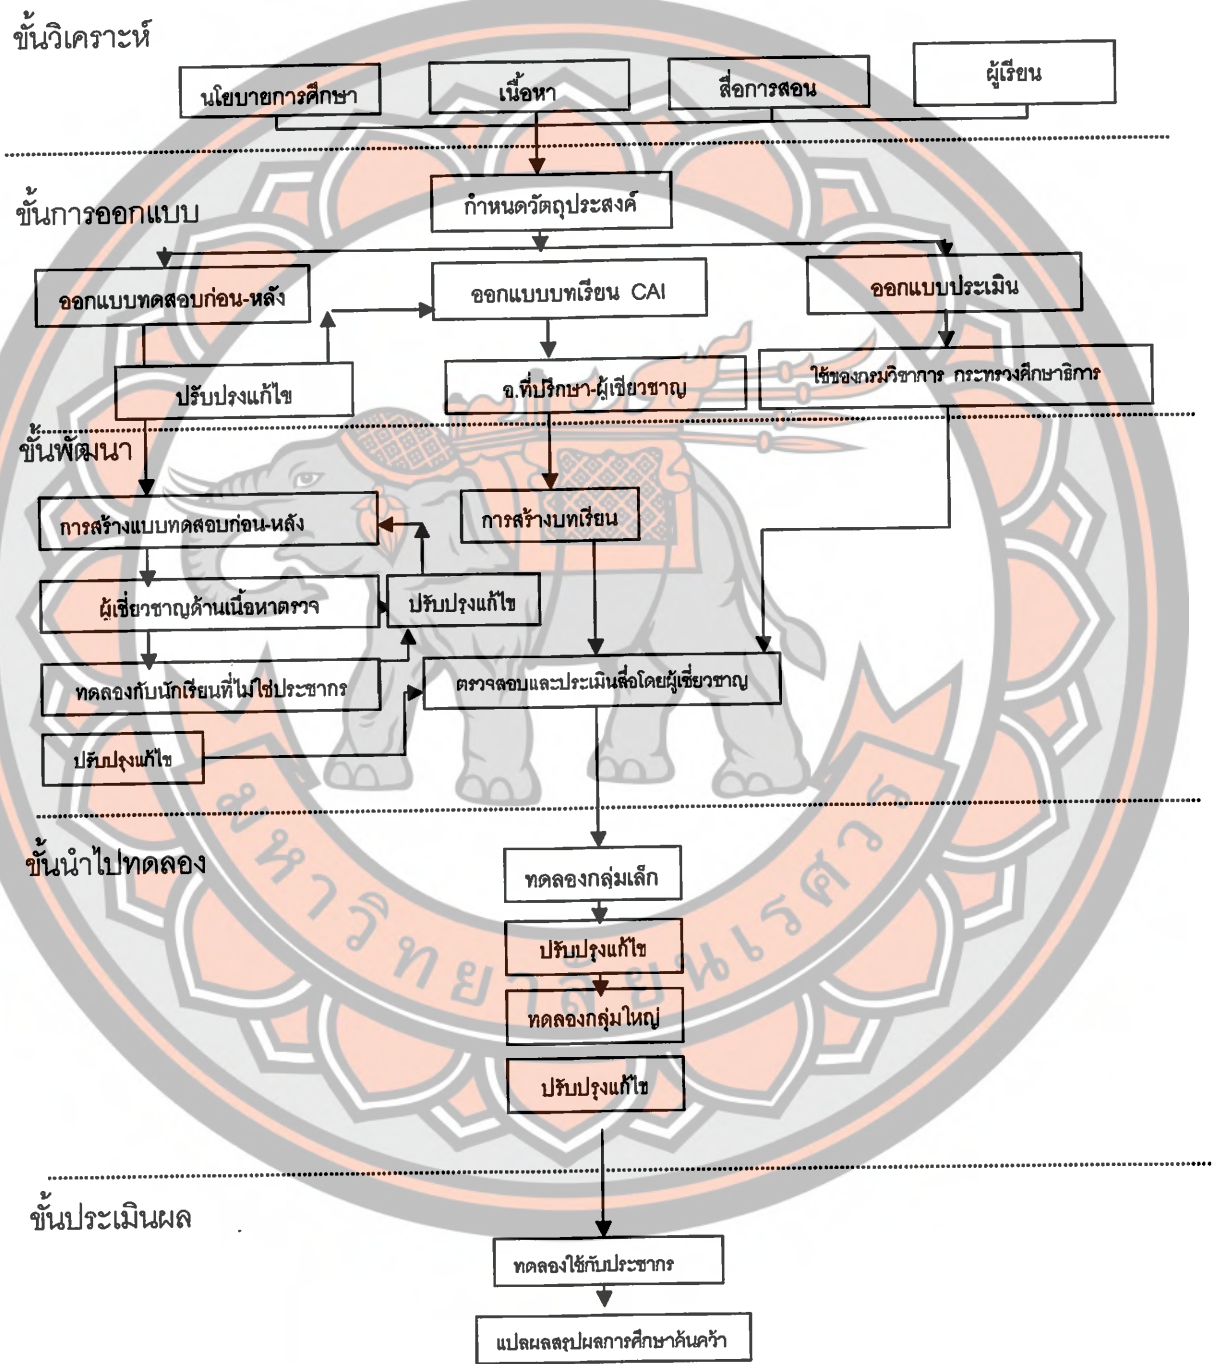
ขั้นวิเคราะห์

นโยบายการศึกษา

เนื้อหา

สื่อการสอน

ผู้เรียน

ขั้นการออกแบบ

กำหนดวัตถุประสงค์

ออกแบบทดสอบก่อน-หลัง

ออกแบบบทเรียน CAI

ออกแบบประเมิน

ปรับปรุงแก้ไข

อ.ที่ปรึกษา-ผู้เชี่ยวชาญ

ใช้ของกรมวิชาการ กระทรวงศึกษาธิการ

ขั้นพัฒนา

การสร้างแบบทดสอบก่อน-หลัง

การสร้างบทเรียน

ผู้เชี่ยวชาญด้านเนื้อหาตรวจ

ปรับปรุงแก้ไข

ทดลองกับนักเรียนที่ไม่ใช่ประชากร

ตรวจสอบและประเมินสื่อโดยผู้เชี่ยวชาญ

ปรับปรุงแก้ไข

ขั้นนำไปทดลอง

ทดลองกลุ่มเล็ก

ปรับปรุงแก้ไข

ทดลองกลุ่มใหญ่

ปรับปรุงแก้ไข

ขั้นประเมินผล

ทดลองใช้กับประชากร

แปลผลสรุปผลการศึกษาค้นคว้า